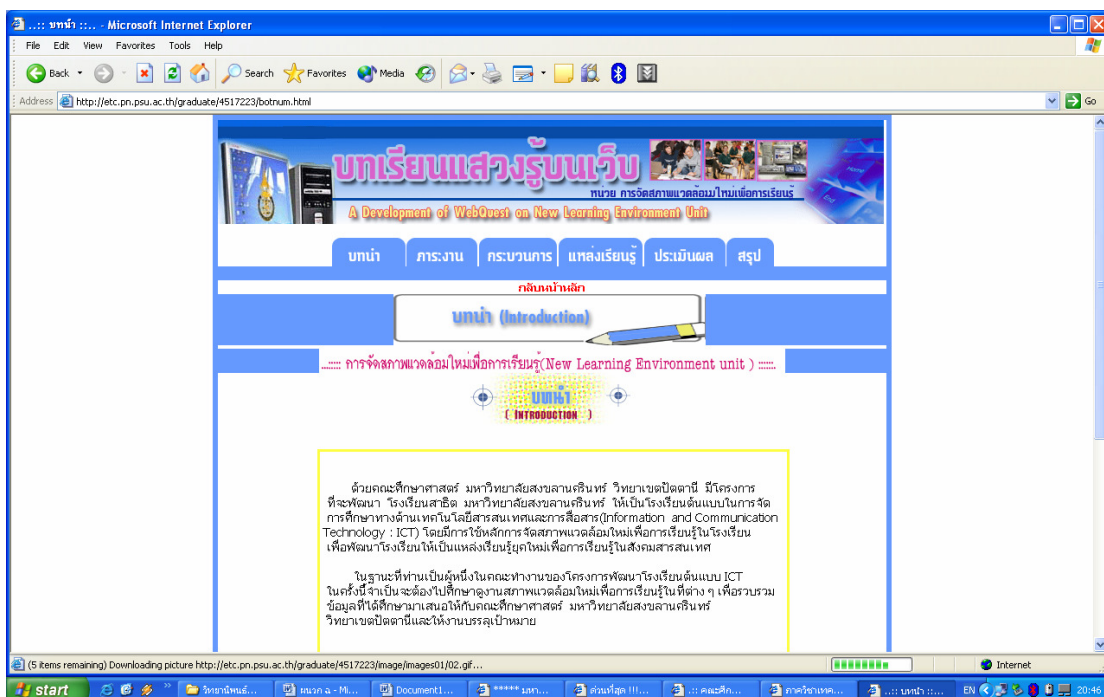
..:: บทนำ ::.. - Microsoft Internet Explorer

File Edit View Favorites Tools Help

Back Search Favorites Media

Address http://etc.pn.psu.ac.th/graduate/4517223/botnum.html

Go

บทเรียนแสวงรู้บนเว็บ

หน่วย การจัดสภาพแวดล้อมใหม่เพื่อการเรียนรู้

A Development of WebQuest on New Learning Environment Unit

บทนำ ภาระงาน กระบวนการ แหล่งเรียนรู้ ประเมินผล สรุป

กลับหน้าหลัก

บทนำ (Introduction)

..:::: การจัดสภาพแวดล้อมใหม่เพื่อการเรียนรู้(New Learning Environment unit ) ::::..

บทนำ
( INTRODUCTION )

ด้วยคณะศึกษาศาสตร์ มหาวิทยาลัยสงขลานครินทร์ วิทยาเขตปัตตานี มีโครงการที่จะพัฒนา โรงเรียนสาธิต มหาวิทยาลัยสงขลานครินทร์ ให้เป็นโรงเรียนต้นแบบในการจัดการศึกษาทางด้านเทคโนโลยีสารสนเทศและการสื่อสาร(Information and Communication Technology : ICT) โดยมีการใช้หลักการจัดสภาพแวดล้อมใหม่เพื่อการเรียนรู้ในโรงเรียน เพื่อพัฒนาโรงเรียนให้เป็นแหล่งเรียนรู้ยุคใหม่เพื่อการเรียนรู้ในสังคมสารสนเทศ

ในฐานะที่ท่านเป็นผู้หนึ่งในคณะทำงานของโครงการพัฒนาโรงเรียนต้นแบบ ICT ในครั้งนี้จำเป็นจะต้องไปศึกษาดูงานสภาพแวดล้อมใหม่เพื่อการเรียนรู้ในที่ต่าง ๆ เพื่อรวบรวมข้อมูลที่ได้ศึกษามาเสนอให้กับคณะศึกษาศาสตร์ มหาวิทยาลัยสงขลานครินทร์ วิทยาเขตปัตตานีและให้งานบรรลุเป้าหมาย

(5 items remaining) Downloading picture http://etc.pn.psu.ac.th/graduate/4517223/image/images01/02.gif...

Internet

start วิทยานิพนธ์... ผนวก a - Mi... Document1... ***** มหา... ด่วนที่สุด !!!... ..:: คณะศึก... ภาควิชาเทค... ..:: บทนำ ::... EN 20:46